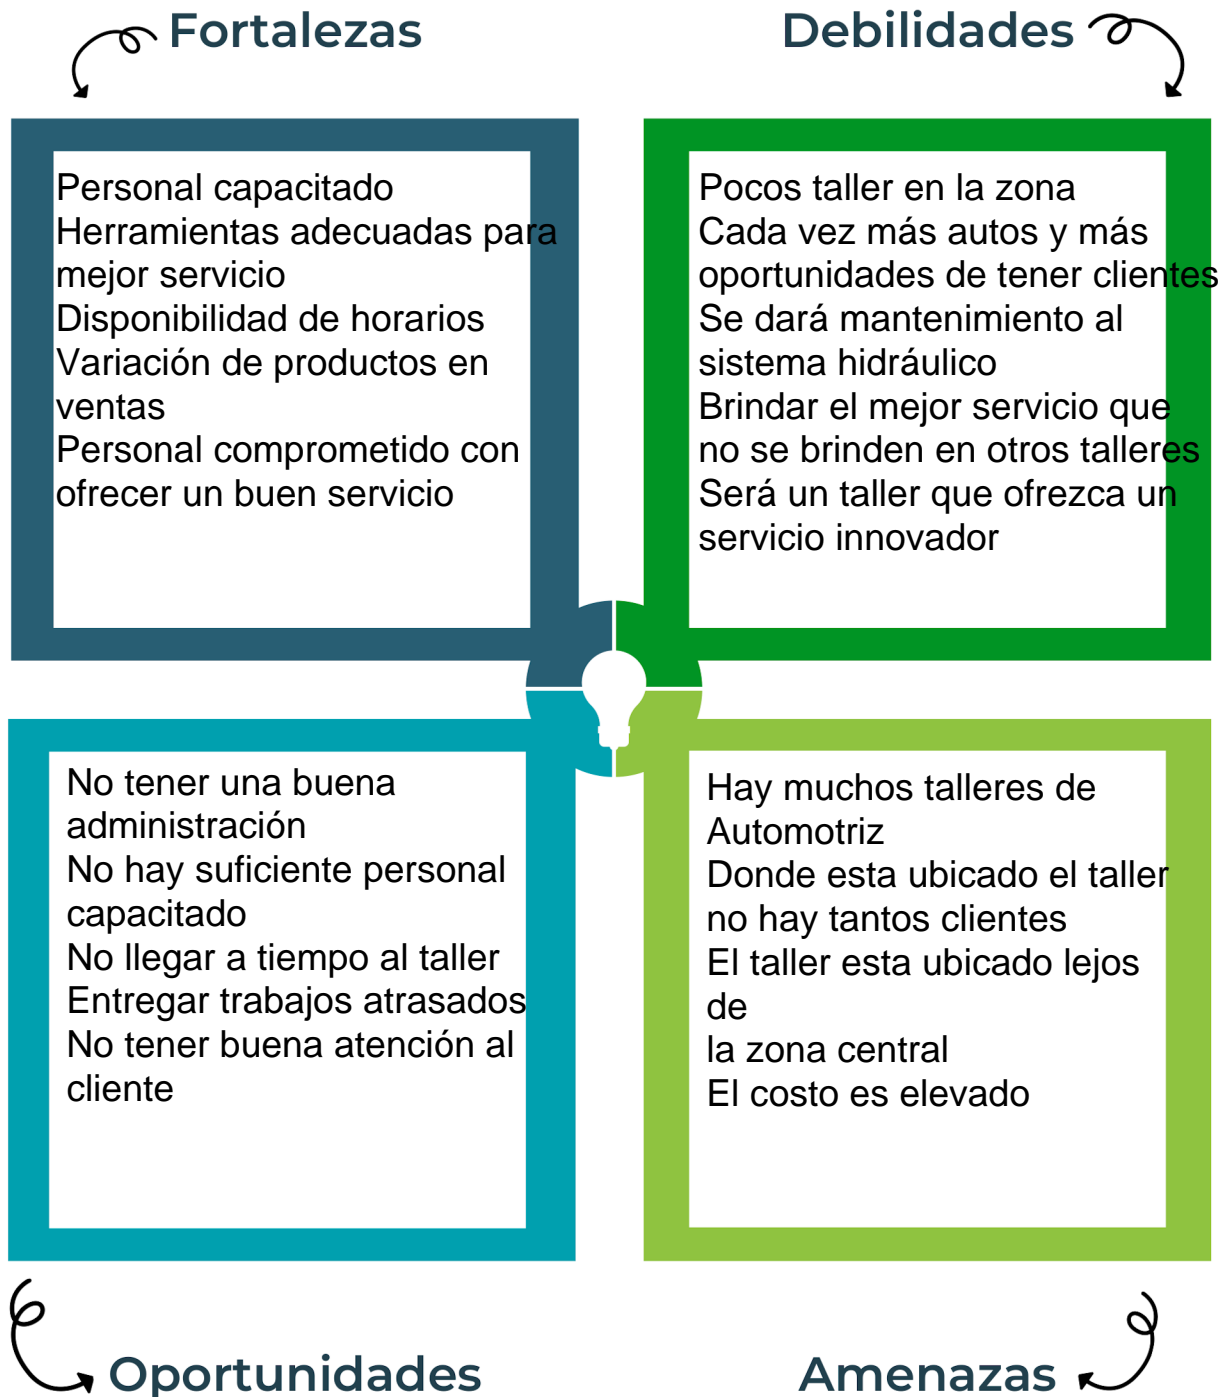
Fortalezas

Personal capacitado
Herramientas adecuadas para mejor servicio
Disponibilidad de horarios
Variación de productos en ventas
Personal comprometido con ofrecer un buen servicio

Debilidades

Pocos taller en la zona
Cada vez más autos y más oportunidades de tener clientes
Se dará mantenimiento al sistema hidráulico
Brindar el mejor servicio que no se brinden en otros talleres
Será un taller que ofrezca un servicio innovador

No tener una buena administración
No hay suficiente personal capacitado
No llegar a tiempo al taller
Entregar trabajos atrasados
No tener buena atención al cliente

Oportunidades

Hay muchos talleres de Automotriz
Donde esta ubicado el taller no hay tantos clientes
El taller esta ubicado lejos de
la zona central
El costo es elevado

Amenazas